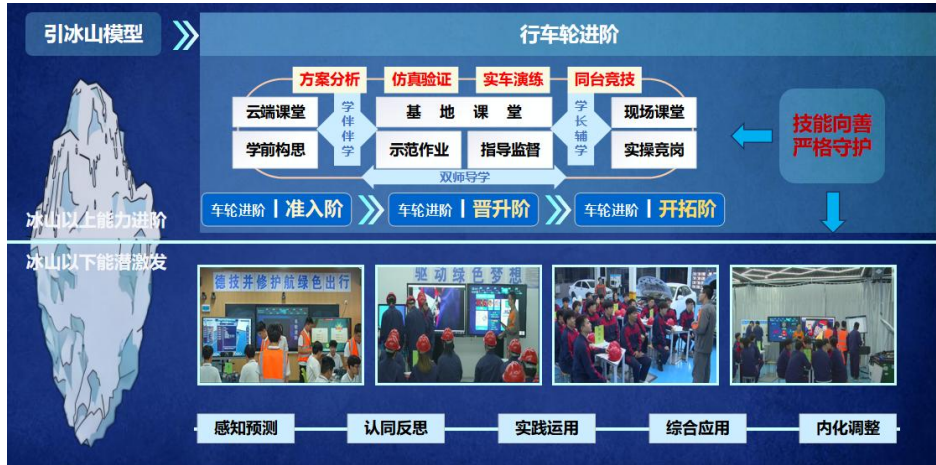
引冰山模型

行车轮进阶

方案分析 仿真验证 实车演练 同台竞技

云端课堂 学伴伴学 基地课堂 学长辅学 现场课堂

学前构思 示范作业 指导监督 实操竞岗

双师导学

技能向善 严格守护

车轮进阶 | 准入阶 车轮进阶 | 晋升阶 车轮进阶 | 开拓阶

冰山以上能力进阶

冰山以下能潜激发

德技并修护航绿色出行

驱动绿色梦想

感知预测 认同反思 实践运用 综合应用 内化调整